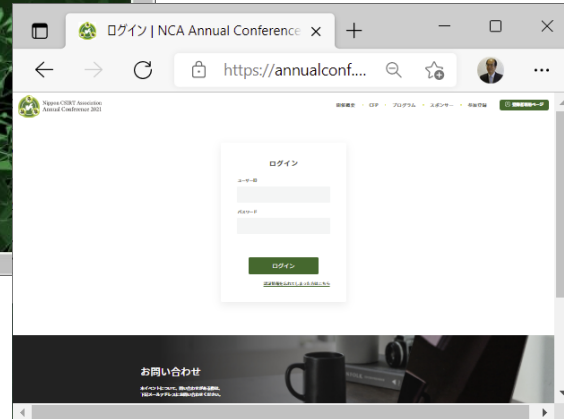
ログイン | NCA Annual Conference

https://annualconf....

Nippon CSIRT Association
Annual Conference 2021

開催概要 ・ CFP ・ プログラム ・ スポンサー ・ 参加登録

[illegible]

ログイン

ユーザー名

パスワード

ログイン

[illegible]

お問い合わせ

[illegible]
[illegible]